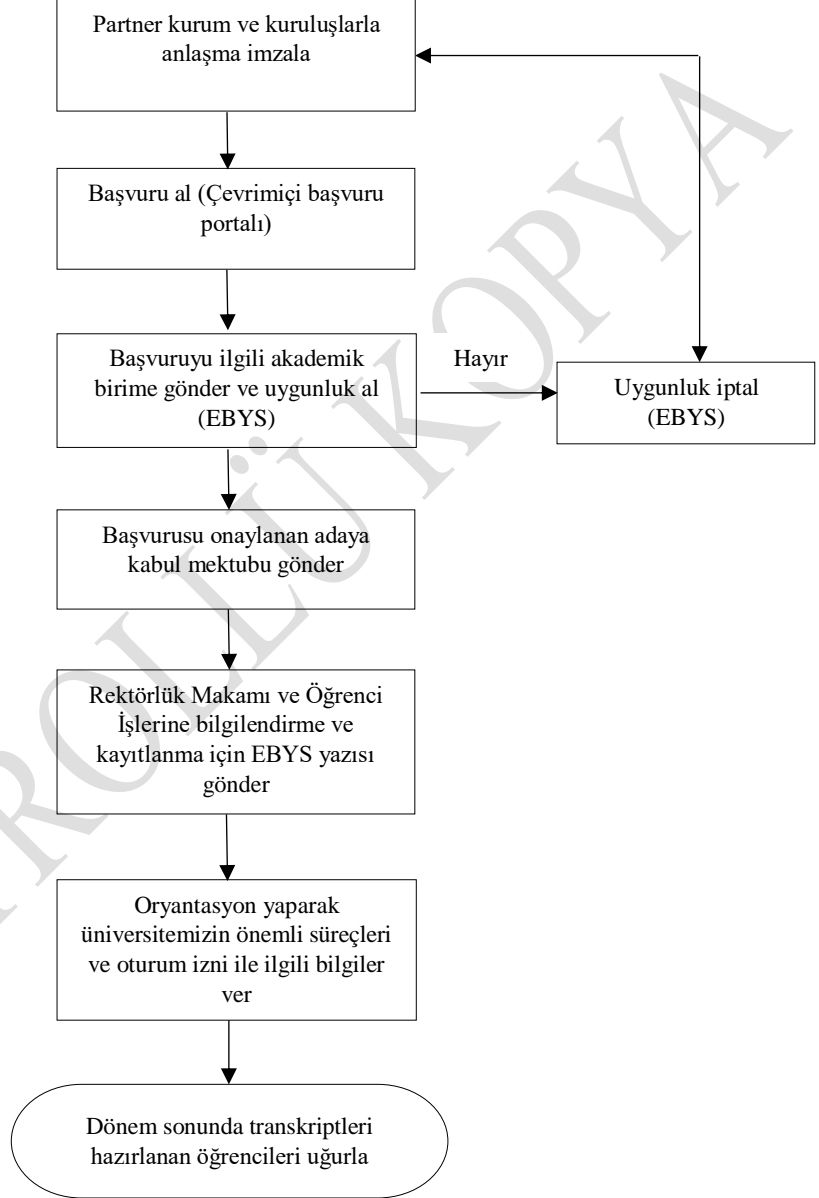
Partner kurum ve kuruluşlarla anlaşma imzala

Başvuru al (Çevrimiçi başvuru portalı)

Başvuruyu ilgili akademik birime gönder ve uygunluk al (EBYS)

Hayır

Uygunluk iptal (EBYS)

Başvurusu onaylanan adaya kabul mektubu gönder

Rektörlük Makamı ve Öğrenci İşlerine bilgilendirme ve kayıtlanma için EBYS yazısı gönder

Oryantasyon yaparak üniversitemizin önemli süreçleri ve oturum izni ile ilgili bilgiler ver

Dönem sonunda transkriptleri hazırlanan öğrencileri uğurla

KONTROLLÜ KOPYA